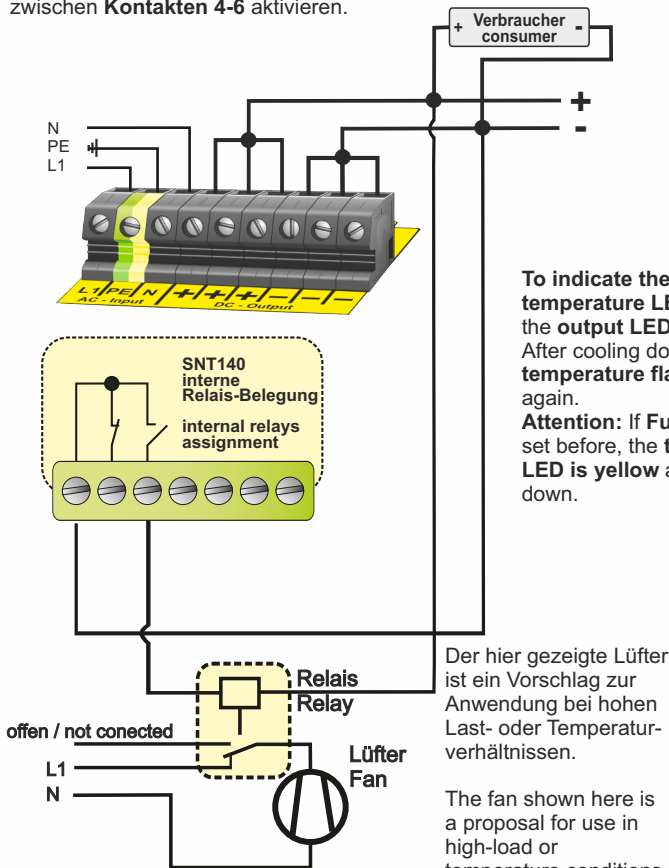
zwischen **Kontakten 4-6** aktivieren.

+ Verbraucher consumer -

+
-

N
PE
L1

L1 PE N + + + − − −
AC - Input DC - Output

**To indicate the temperature LE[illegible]** the **output LED** After cooling do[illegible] **temperature fla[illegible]** again.
**Attention:** If **Fu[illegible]** set before, the **t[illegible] LED is yellow** a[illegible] down.

SNT140
interne
Relais-Belegung

internal relays
assignment

Relais
Relay

offen / not conected
L1
N

Lüfter
Fan

Der hier gezeigte Lüfter ist ein Vorschlag zur Anwendung bei hohen Last- oder Temperaturverhältnissen.

The fan shown here is a proposal for use in high-load or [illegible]